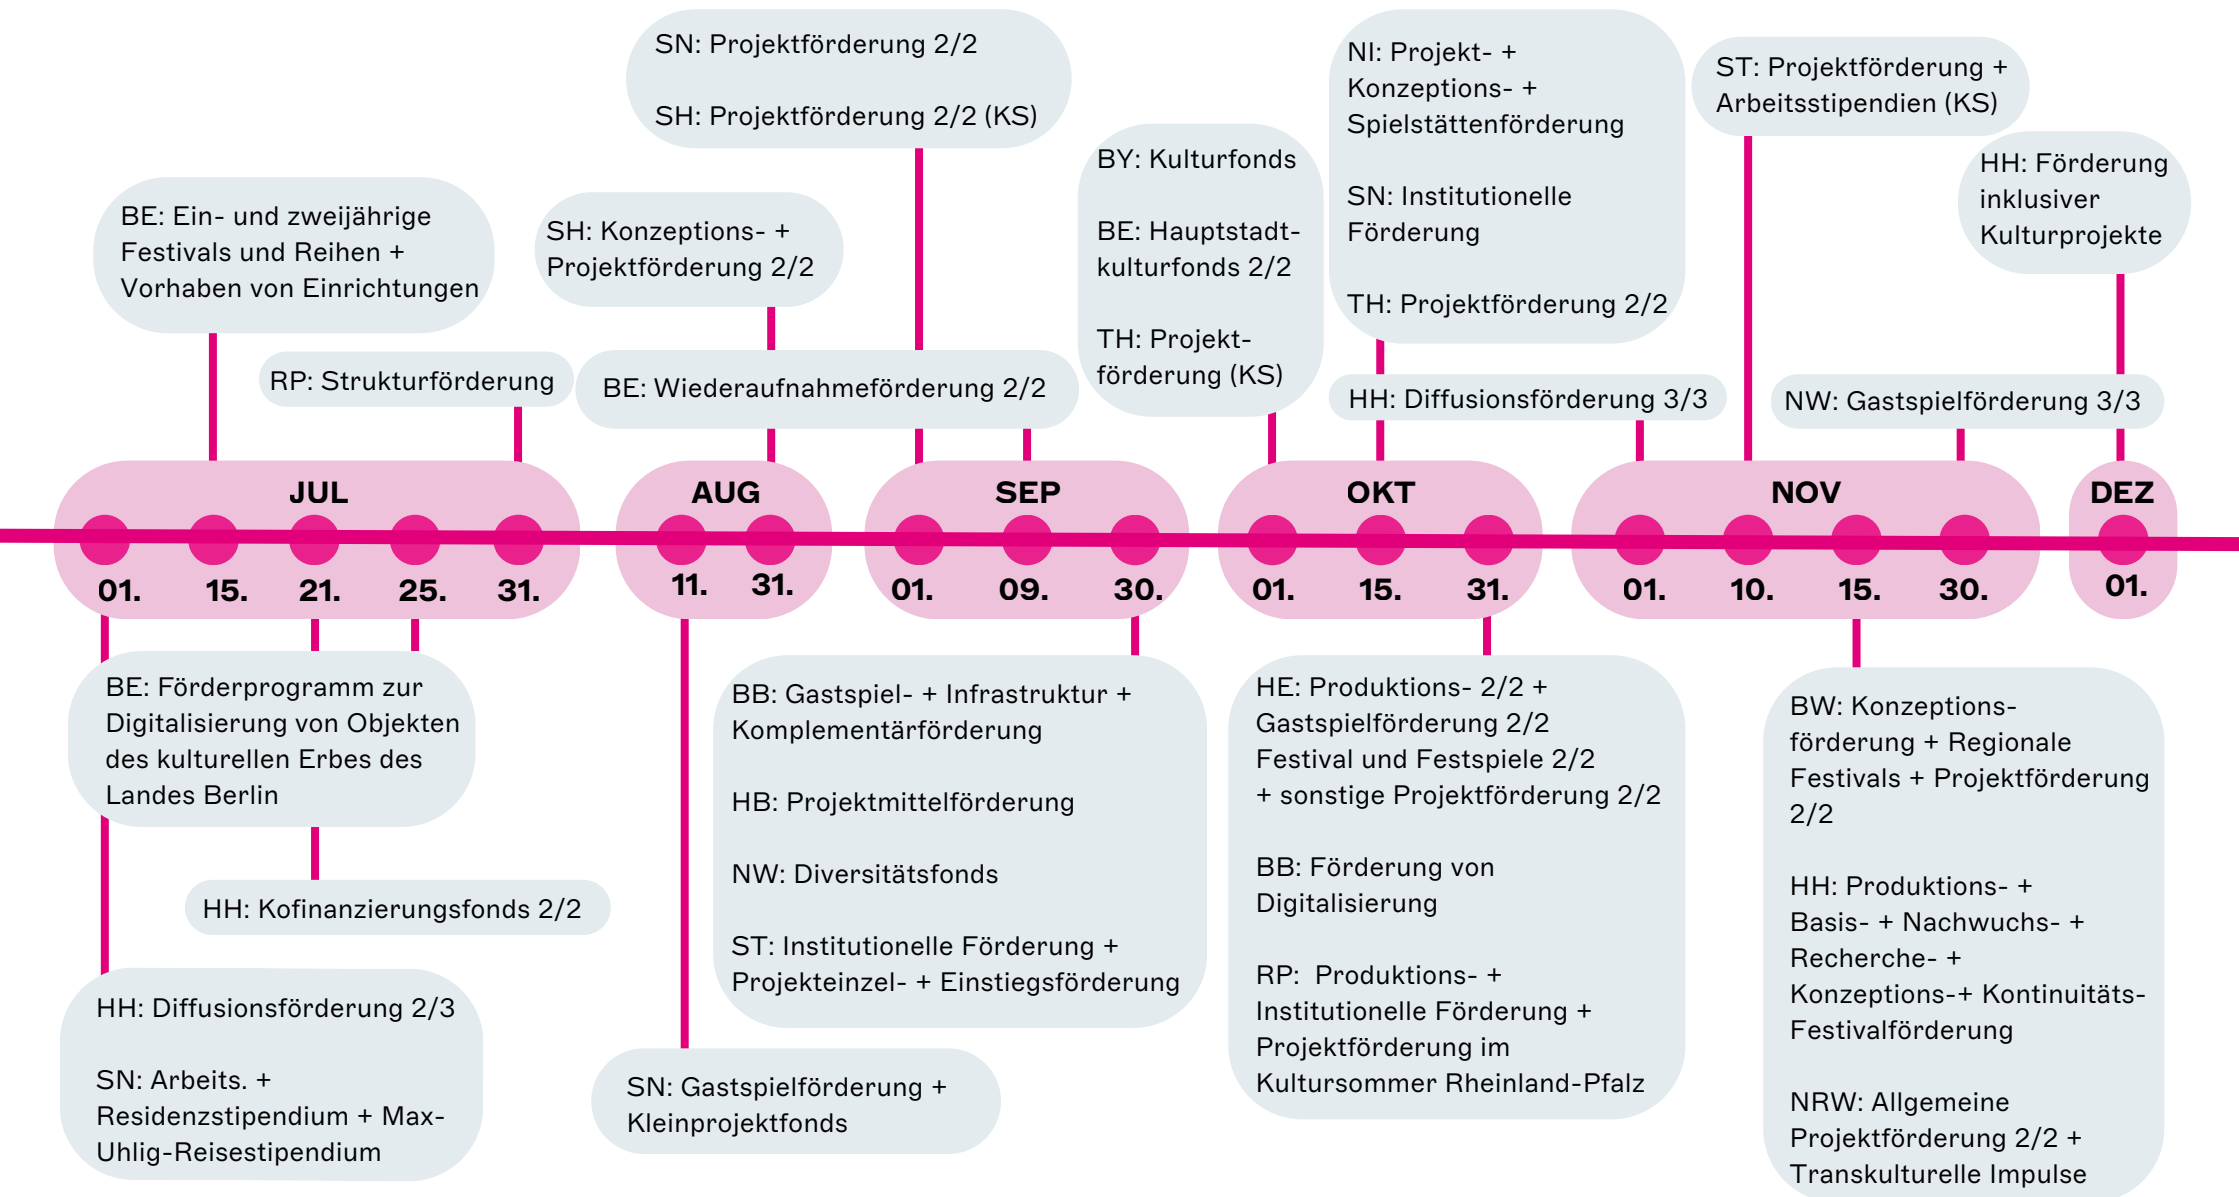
SN: Projektförderung 2/2

SH: Projektförderung 2/2 (KS)

NI: Projekt- + Konzeptions- + Spielstättenförderung

SN: Institutionelle Förderung

TH: Projektförderung 2/2

ST: Projektförderung + Arbeitsstipendien (KS)

HH: Förderung inklusiver Kulturprojekte

BE: Ein- und zweijährige Festivals und Reihen + Vorhaben von Einrichtungen

SH: Konzeptions- + Projektförderung 2/2

BY: Kulturfonds

BE: Hauptstadtkulturfonds 2/2

TH: Projektförderung (KS)

RP: Strukturförderung

BE: Wiederaufnahmeförderung 2/2

HH: Diffusionsförderung 3/3

NW: Gastspielförderung 3/3

JUL
01. 15. 21. 25. 31.

AUG
11. 31.

SEP
01. 09. 30.

OKT
01. 15. 31.

NOV
01. 10. 15. 30.

DEZ
01.

BE: Förderprogramm zur Digitalisierung von Objekten des kulturellen Erbes des Landes Berlin

HH: Kofinanzierungsfonds 2/2

HH: Diffusionsförderung 2/3

SN: Arbeits. + Residenzstipendium + Max-Uhlig-Reisestipendium

BB: Gastspiel- + Infrastruktur + Komplementärförderung

HB: Projektmittelförderung

NW: Diversitätsfonds

ST: Institutionelle Förderung + Projekteinzel- + Einstiegsförderung

SN: Gastspielförderung + Kleinprojektfonds

HE: Produktions- 2/2 + Gastspielförderung 2/2 Festival und Festspiele 2/2 + sonstige Projektförderung 2/2

BB: Förderung von Digitalisierung

RP: Produktions- + Institutionelle Förderung + Projektförderung im Kultursommer Rheinland-Pfalz

BW: Konzeptionsförderung + Regionale Festivals + Projektförderung 2/2

HH: Produktions- + Basis- + Nachwuchs- + Recherche- + Konzeptions-+ Kontinuitäts-Festivalförderung

NRW: Allgemeine Projektförderung 2/2 + Transkulturelle Impulse